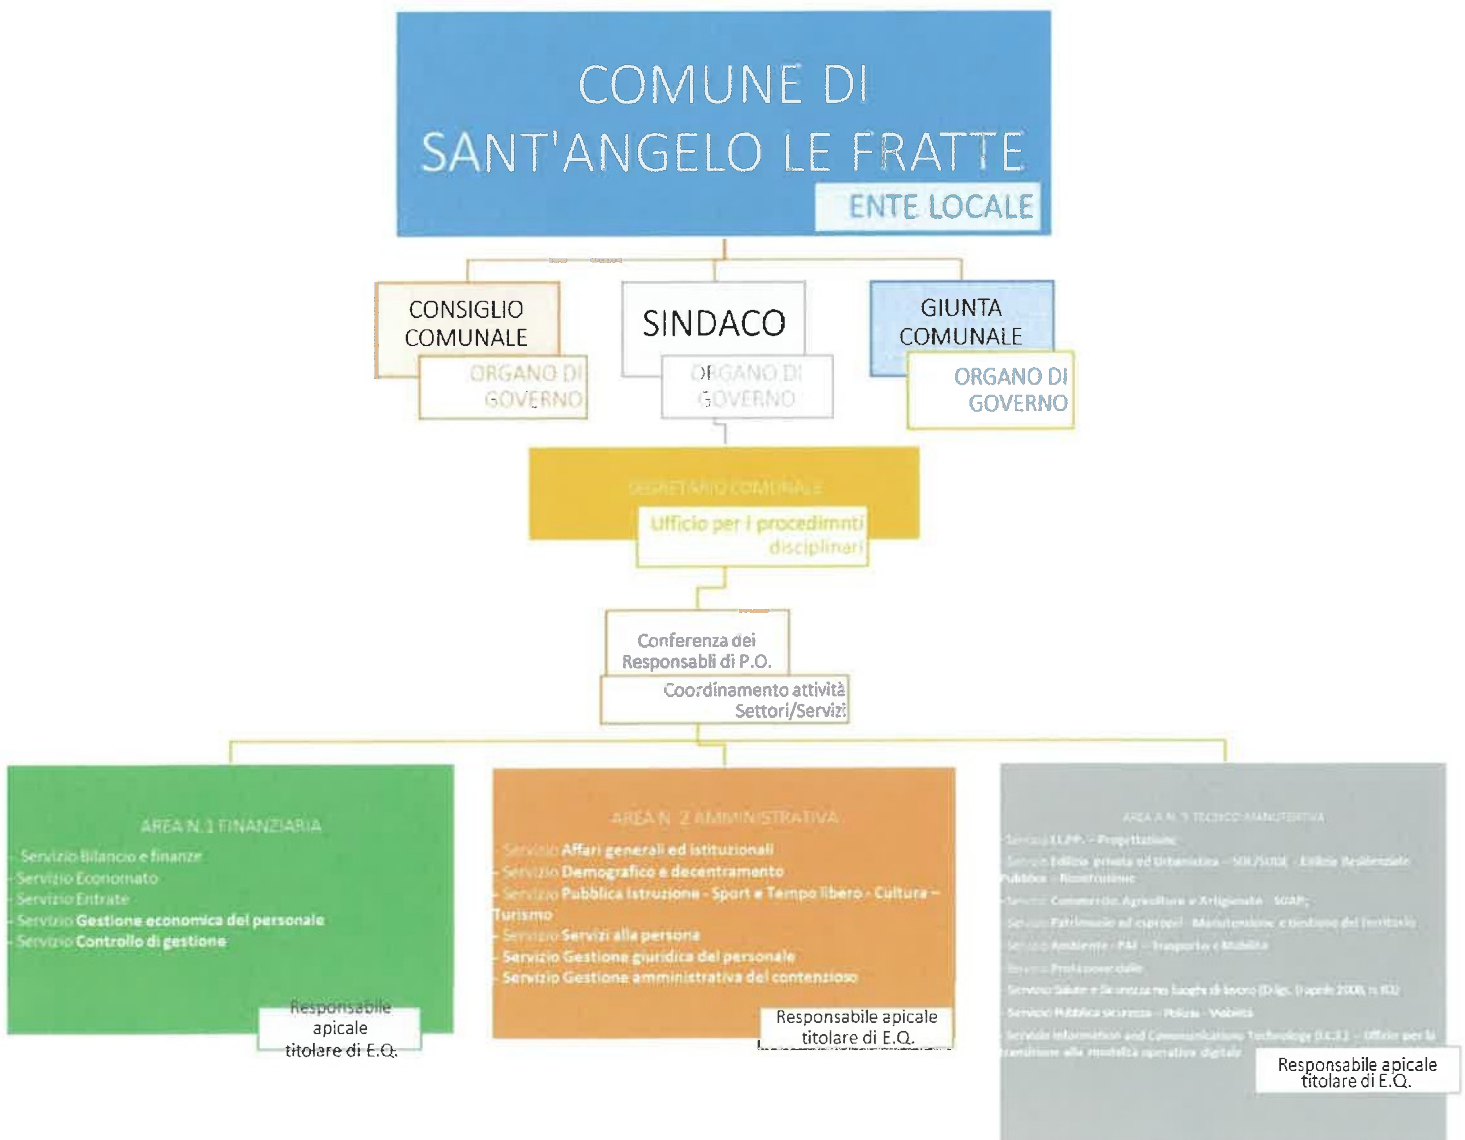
COMUNE DI
SANT'ANGELO LE FRATTE
ENTE LOCALE

CONSIGLIO COMUNALE
ORGANO DI GOVERNO

SINDACO
ORGANO DI GOVERNO

GIUNTA COMUNALE
ORGANO DI GOVERNO

SEGRETARIO COMUNALE
Ufficio per i procedimnti disciplinari

Conferenza dei Responsabli di P.O.
Coordinamento attività Settori/Servizi

AREA N. 1 FINANZIARIA
- Servizio Bilancio e finanze
- Servizio Economato
- Servizio Entrate
- Servizio Gestione economica del personale
- Servizio Controllo di gestione

Responsabile apicale titolare di E.Q.

AREA N. 2 AMMINISTRATIVA
- Servizio Affari generali ed istituzionali
- Servizio Demografico e decentramento
- Servizio Pubblica Istruzione - Sport e Tempo libero - Cultura - Turismo
- Servizio Servizi alla persona
- Servizio Gestione giuridica del personale
- Servizio Gestione amministrativa del contenzioso

Responsabile apicale titolare di E.Q.

AREA N. 3 TECNICO-MANUTENTIVA
- Servizio LL.PP. - Progettazione
- Servizio Edilizia privata ed Urbanistica - SUE/SUDE - Edilizia Residenziale Pubblica - Ricostruzione
- Servizio Commercio, Agricoltura e Artigianato - SUAP;
- Servizio Patrimonio ed espropri - Manutenzione e Gestione del territorio
- Servizio Ambiente - PAI - Trasporti e Mobilità
- Servizio Protezione civile
- Servizio Salute e Sicurezza nei luoghi di lavoro (D.lgs. 9 aprile 2008, n. 81)
- Servizio Pubblica sicurezza - Polizia - Viabilità
- Servizio Information and Communications Technology (I.C.T.) - Ufficio per la transizione alla modalità operativa digitale

Responsabile apicale titolare di E.Q.